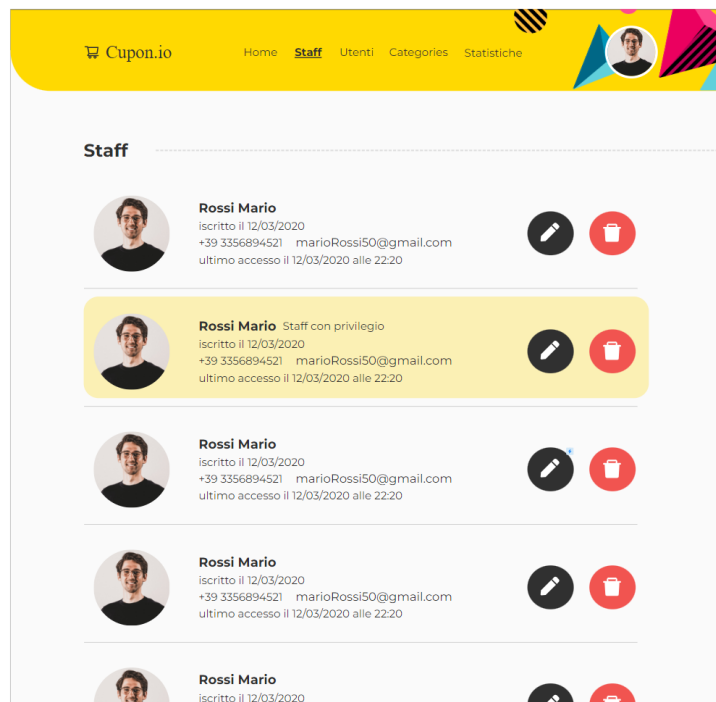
Cupon.io

Home Staff Utenti Categories Statistiche

Staff

Rossi Mario
iscritto il 12/03/2020
+39 3356894521 marioRossi50@gmail.com
ultimo accesso il 12/03/2020 alle 22:20

Rossi Mario Staff con privilegio
iscritto il 12/03/2020
+39 3356894521 marioRossi50@gmail.com
ultimo accesso il 12/03/2020 alle 22:20

Rossi Mario
iscritto il 12/03/2020
+39 3356894521 marioRossi50@gmail.com
ultimo accesso il 12/03/2020 alle 22:20

Rossi Mario
iscritto il 12/03/2020
+39 3356894521 marioRossi50@gmail.com
ultimo accesso il 12/03/2020 alle 22:20

Rossi Mario
iscritto il 12/03/2020